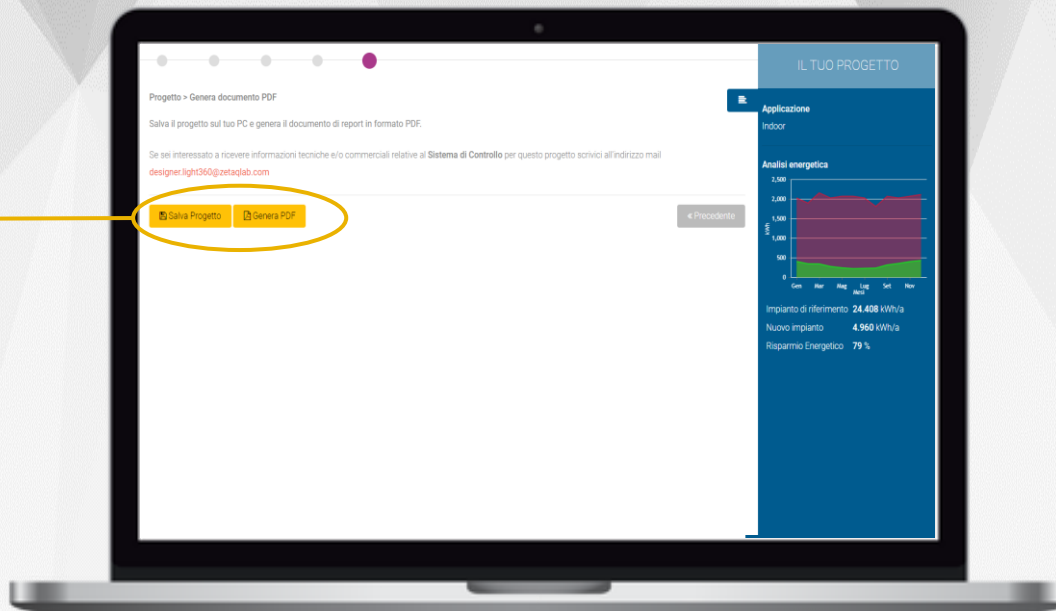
Progetto > Genera documento PDF

Salva il progetto sul tuo PC e genera il documento di report in formato PDF.

Se sei interessato a ricevere informazioni tecniche e/o commerciali relative al **Sistema di Controllo** per questo progetto scrivici all'indirizzo mail designer.light360@zetaqlab.com

Salva Progetto | Genera PDF

« Precedente

IL TUO PROGETTO

Applicazione
Indoor

Analisi energetica

2,500
2,000
1,500
1,000
500
0

kWh

Gen Mar Mag Lug Set Nov
Mesi

Impianto di riferimento **24.408** kWh/a
Nuovo impianto **4.960** kWh/a
Risparmio Energetico **79** %